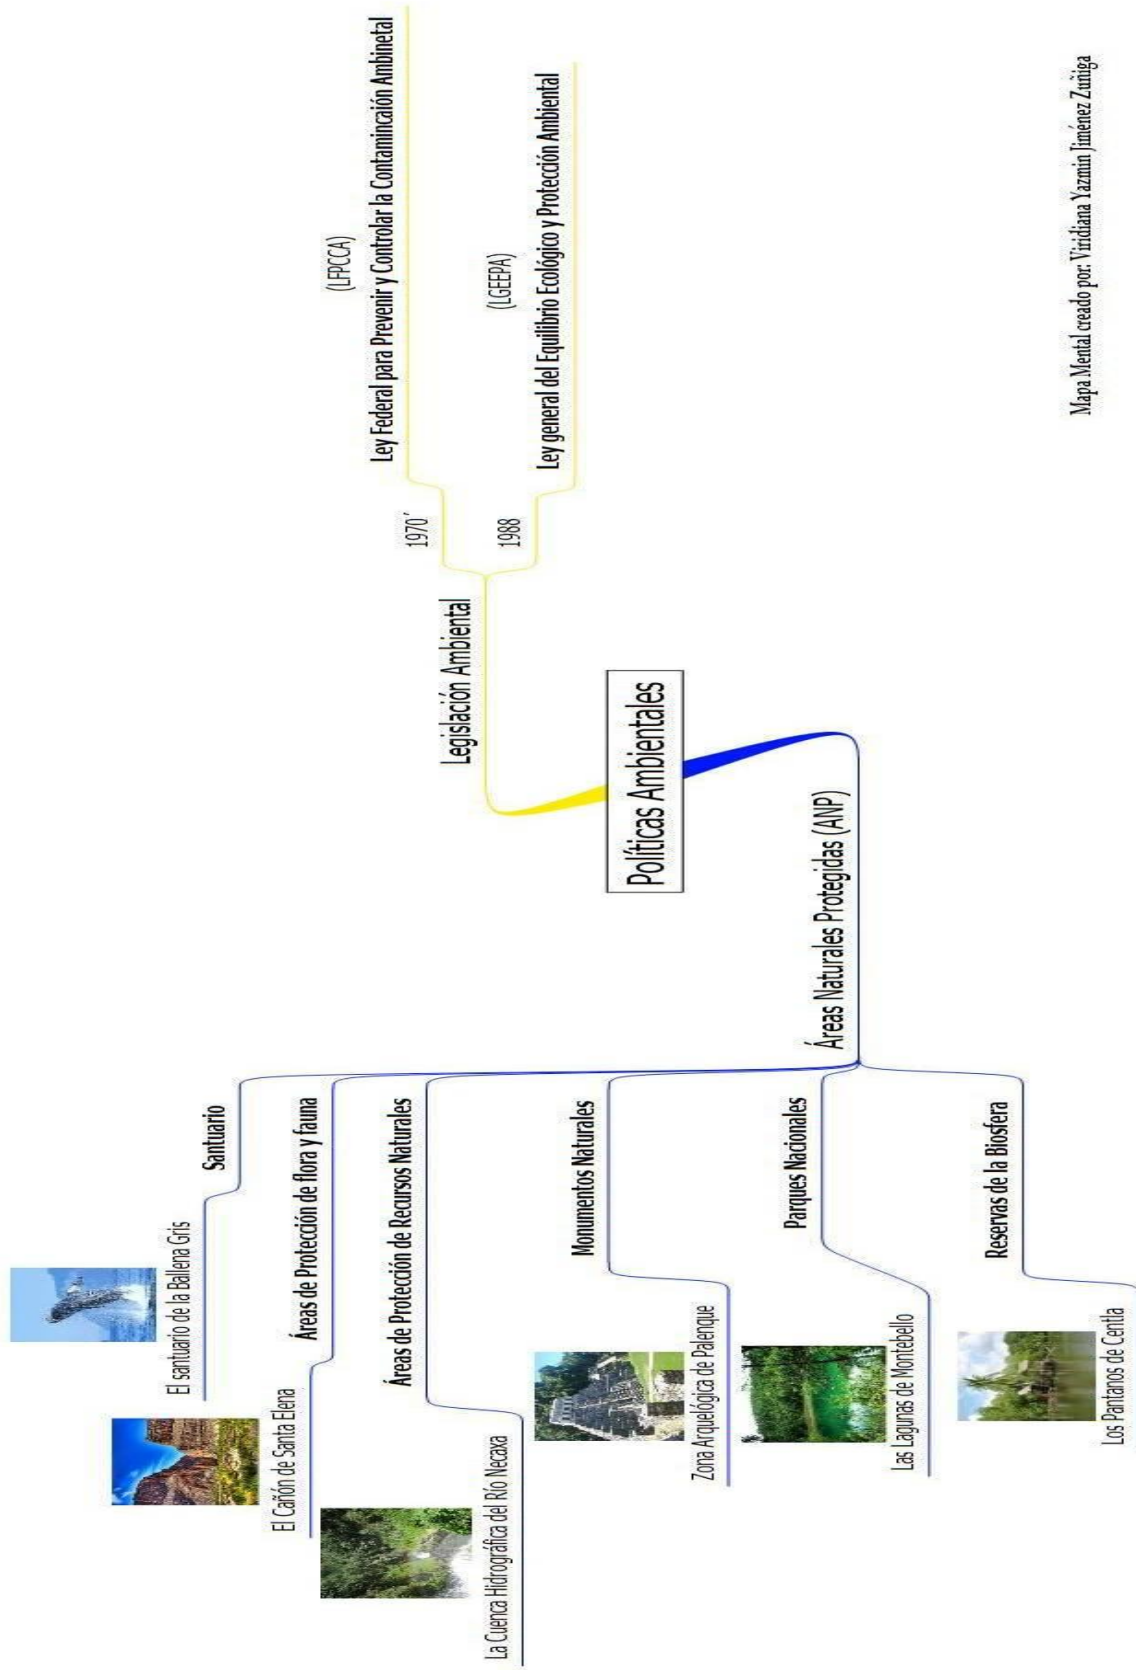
Políticas Ambientales

Legislación Ambiental

1970´

Ley Federal para Prevenir y Controlar la Contaminación Ambinetal

(LFPCCA)

1988

Ley general del Equilibrio Ecológico y Protección Ambiental

(LGEEPA)

Áreas Naturales Protegidas (ANP)

Santuario

El santuario de la Ballena Gris

Áreas de Protección de flora y fauna

El Cañón de Santa Elena

Áreas de Protección de Recursos Naturales

La Cuenca Hidrográfica del Río Necaxa

Monumentos Naturales

Zona Arqueológica de Palenque

Parques Nacionales

Las Lagunas de Montebello

Reservas de la Biosfera

Los Pantanos de Centla

Mapa Mental creado por: Viridiana Yazmin Jiménez Zuñiga